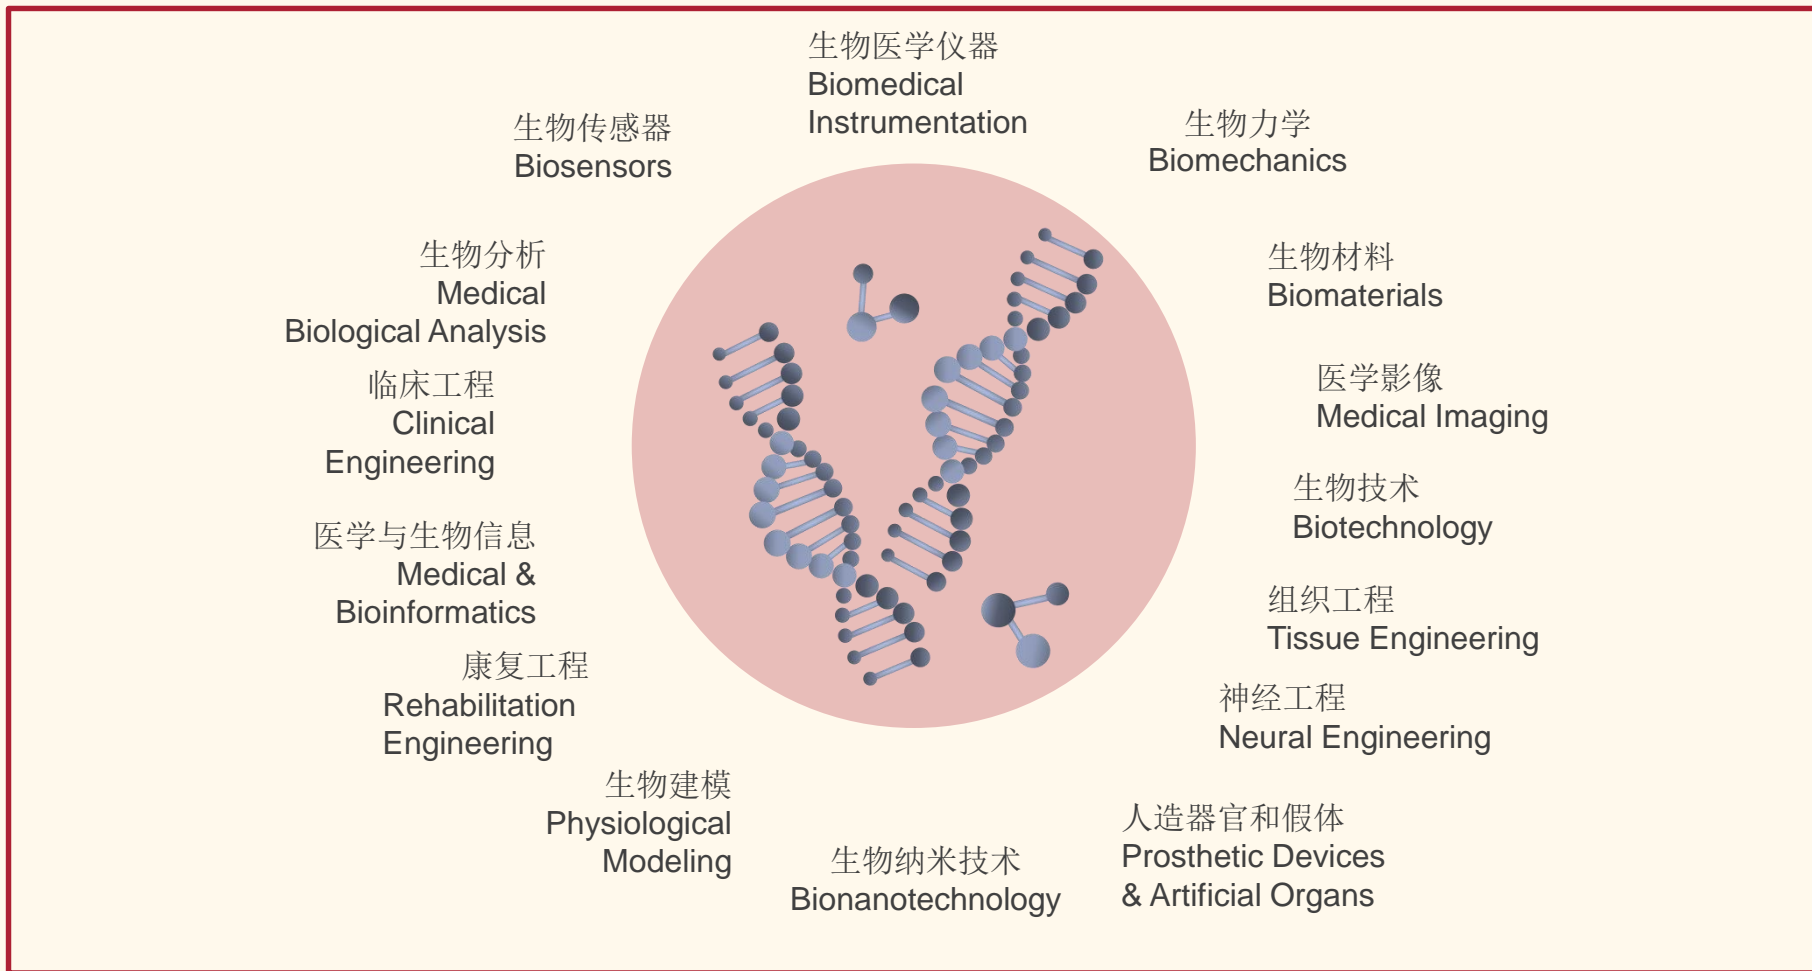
生物医学仪器
Biomedical Instrumentation

生物传感器
Biosensors

生物力学
Biomechanics

生物分析
Medical Biological Analysis

生物材料
Biomaterials

临床工程
Clinical Engineering

医学影像
Medical Imaging

生物技术
Biotechnology

医学与生物信息
Medical & Bioinformatics

组织工程
Tissue Engineering

康复工程
Rehabilitation Engineering

神经工程
Neural Engineering

生物建模
Physiological Modeling

人造器官和假体
Prosthetic Devices & Artificial Organs

生物纳米技术
Bionanotechnology